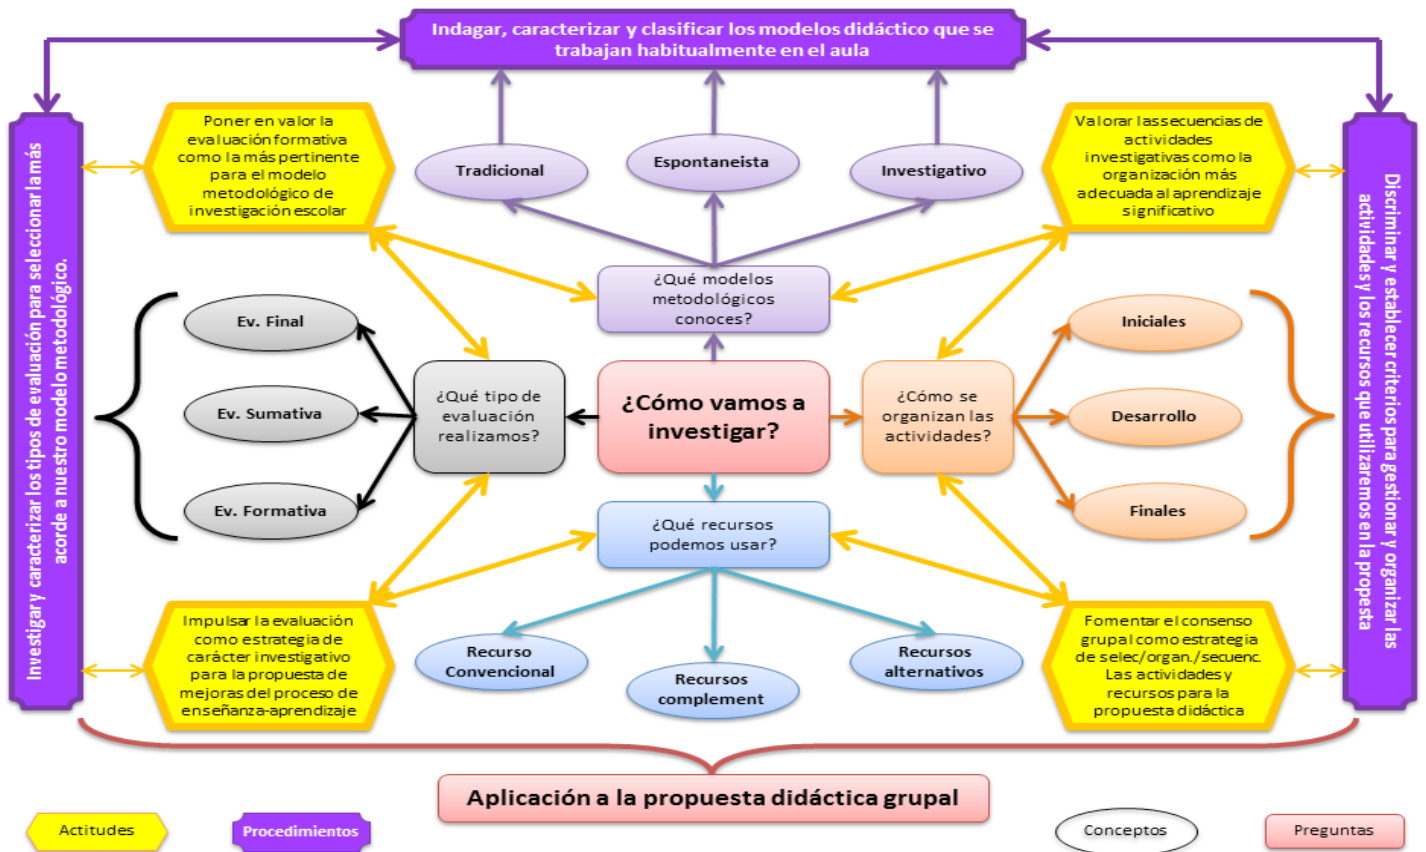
Indagar, caracterizar y clasificar los modelos didáctico que se trabajan habitualmente en el aula

Investigar y caracterizar los tipos de evaluación para seleccionar la más acorde a nuestro modelo metodológico.

Poner en valor la evaluación formativa como la más pertinente para el modelo metodológico de investigación escolar

Tradicional

Espontaneista

Investigativo

Valorar las secuencias de actividades investigativas como la organización más adecuada al aprendizaje significativo

Discriminar y establecer criterios para gestionar y organizar las actividades y los recursos que utilizaremos en la propuesta

¿Qué modelos metodológicos conoces?

Ev. Final

Ev. Sumativa

Ev. Formativa

¿Qué tipo de evaluación realizamos?

¿Cómo vamos a investigar?

¿Cómo se organizan las actividades?

Iniciales

Desarrollo

Finales

¿Qué recursos podemos usar?

Impulsar la evaluación como estrategia de carácter investigativo para la propuesta de mejoras del proceso de enseñanza-aprendizaje

Recurso Convencional

Recursos complement

Recursos alternativos

Fomentar el consenso grupal como estrategia de selec/organ./secuenc. Las actividades y recursos para la propuesta didáctica

Aplicación a la propuesta didáctica grupal

Actitudes

Procedimientos

Conceptos

Preguntas